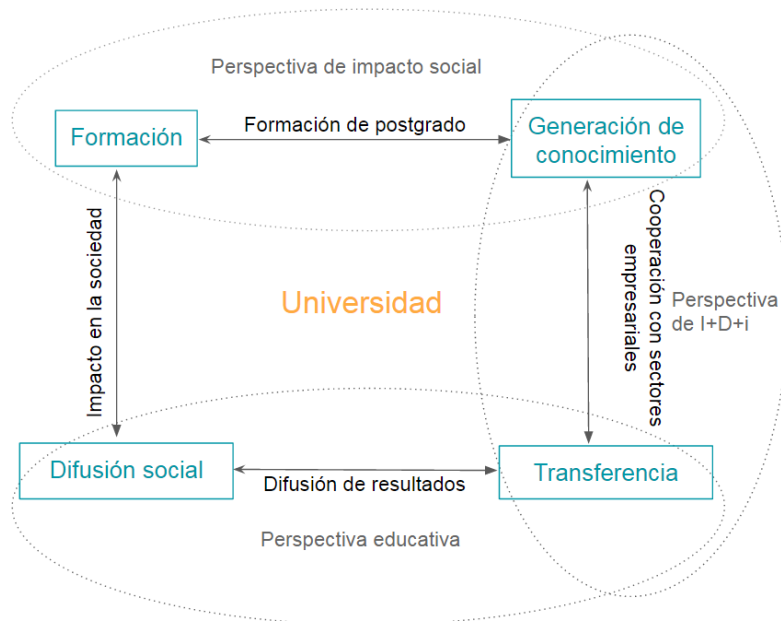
Perspectiva de impacto social

Formación

Formación de postgrado

Generación de conocimiento

Impacto en la sociedad

Universidad

Cooperación con sectores empresariales

Perspectiva de I+D+i

Difusión social

Difusión de resultados

Transferencia

Perspectiva educativa